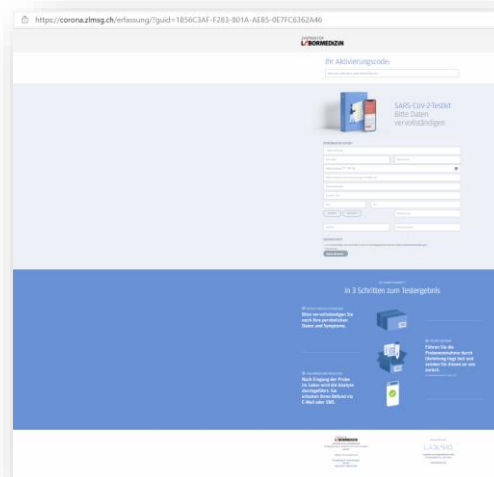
https://corona.zlmsg.ch/erfassung/?guid=1856C3AF-F283-801A-AE85-0E7FC6362A46

LABORMEDIZIN

Ihr Aktivierungscode:

SARS-CoV-2-Testkit
Bitte Daten vervollständigen

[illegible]

In 3 Schritten zum Testergebnis

Bitte vervollständigen Sie nach Ihre persönlichen Daten und Symptome.

Führen Sie die Probeentnahme durch Anleitung liegt bei und senden Sie diese an uns zurück.

Nach Eingang der Probe im Labor wird die Analyse durchgeführt. Sie erhalten Ihren Befund via E-Mail oder SMS.

LABORMEDIZIN

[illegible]